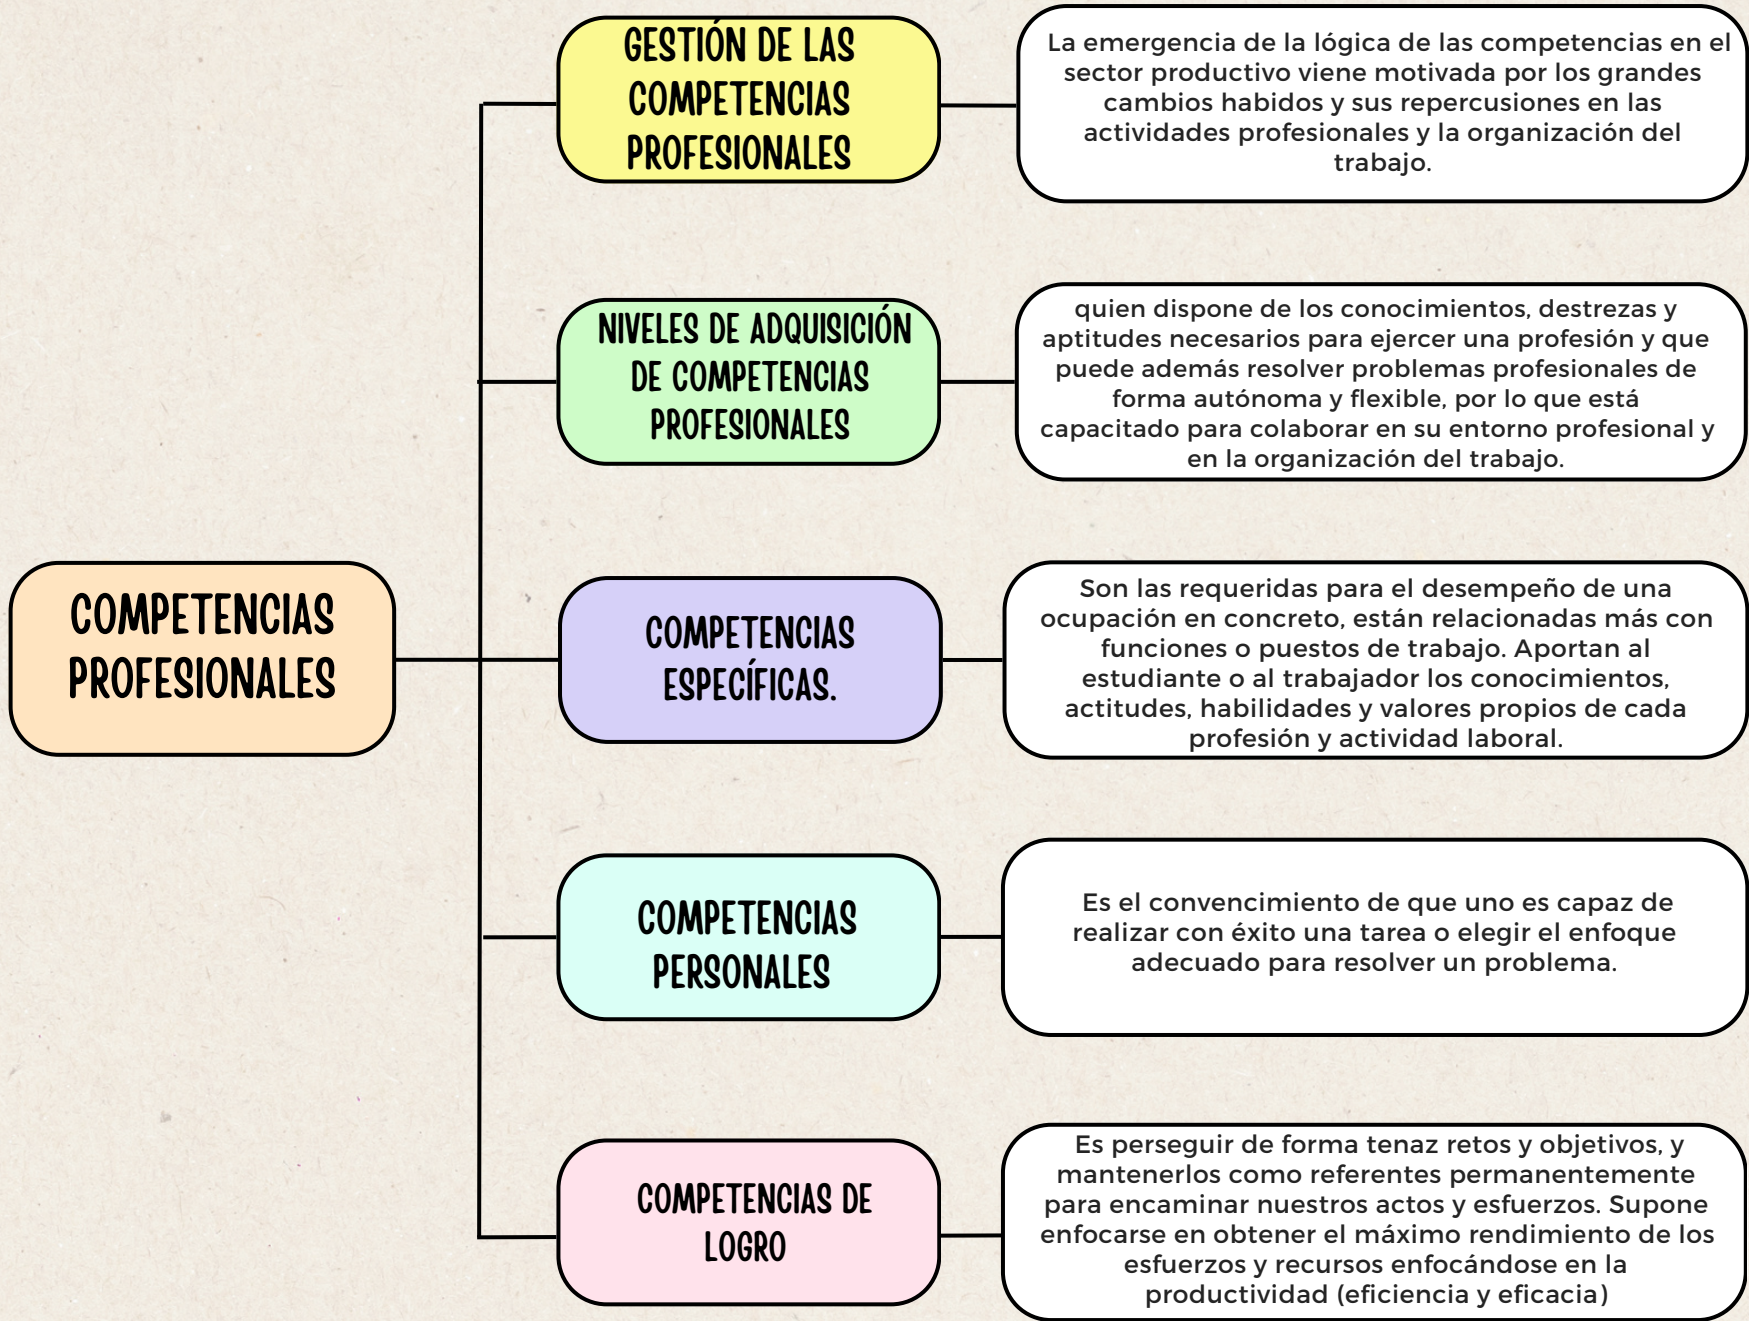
COMPETENCIAS PROFESIONALES

GESTIÓN DE LAS COMPETENCIAS PROFESIONALES

La emergencia de la lógica de las competencias en el sector productivo viene motivada por los grandes cambios habidos y sus repercusiones en las actividades profesionales y la organización del trabajo.

NIVELES DE ADQUISICIÓN DE COMPETENCIAS PROFESIONALES

quien dispone de los conocimientos, destrezas y aptitudes necesarios para ejercer una profesión y que puede además resolver problemas profesionales de forma autónoma y flexible, por lo que está capacitado para colaborar en su entorno profesional y en la organización del trabajo.

COMPETENCIAS ESPECÍFICAS.

Son las requeridas para el desempeño de una ocupación en concreto, están relacionadas más con funciones o puestos de trabajo. Aportan al estudiante o al trabajador los conocimientos, actitudes, habilidades y valores propios de cada profesión y actividad laboral.

COMPETENCIAS PERSONALES

Es el convencimiento de que uno es capaz de realizar con éxito una tarea o elegir el enfoque adecuado para resolver un problema.

COMPETENCIAS DE LOGRO

Es perseguir de forma tenaz retos y objetivos, y mantenerlos como referentes permanentemente para encaminar nuestros actos y esfuerzos. Supone enfocarse en obtener el máximo rendimiento de los esfuerzos y recursos enfocándose en la productividad (eficiencia y eficacia)